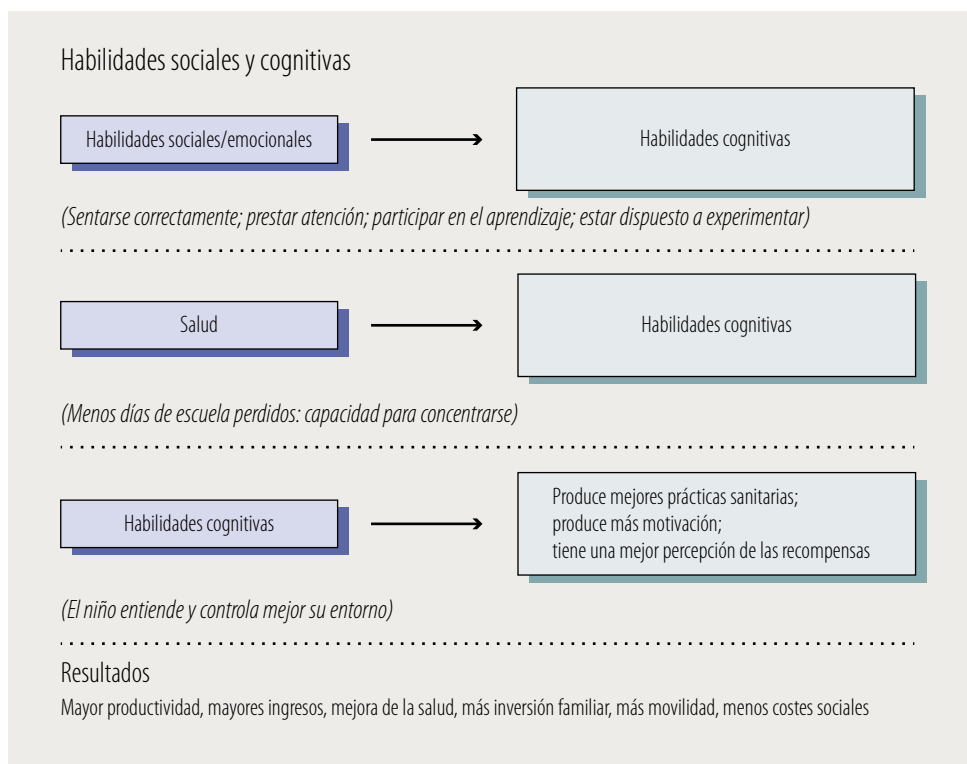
Habilidades sociales y cognitivas

Habilidades sociales/emocionales

Habilidades cognitivas

(Sentarse correctamente; prestar atención; participar en el aprendizaje; estar dispuesto a experimentar)

Salud

Habilidades cognitivas

(Menos días de escuela perdidos: capacidad para concentrarse)

Habilidades cognitivas

Produce mejores prácticas sanitarias;
produce más motivación;
tiene una mejor percepción de las recompensas

(El niño entiende y controla mejor su entorno)

Resultados

Mayor productividad, mayores ingresos, mejora de la salud, más inversión familiar, más movilidad, menos costes sociales